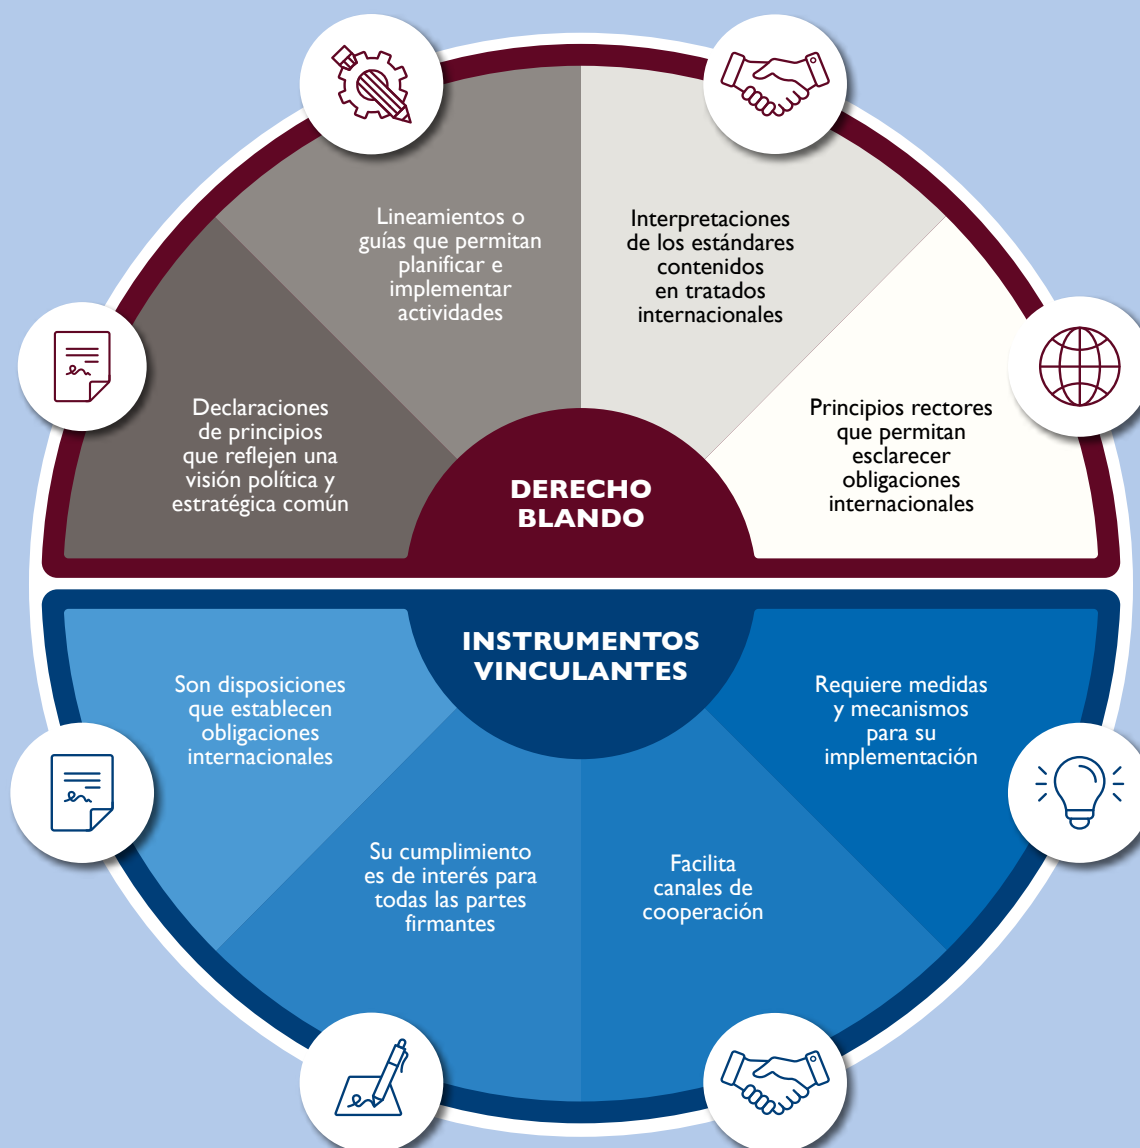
Lineamientos o guías que permitan planificar e implementar actividades

Interpretaciones de los estándares contenidos en tratados internacionales

Declaraciones de principios que reflejen una visión política y estratégica común

Principios rectores que permitan esclarecer obligaciones internacionales

DERECHO BLANDO

INSTRUMENTOS VINCULANTES

Son disposiciones que establecen obligaciones internacionales

Requiere medidas y mecanismos para su implementación

Su cumplimiento es de interés para todas las partes firmantes

Facilita canales de cooperación